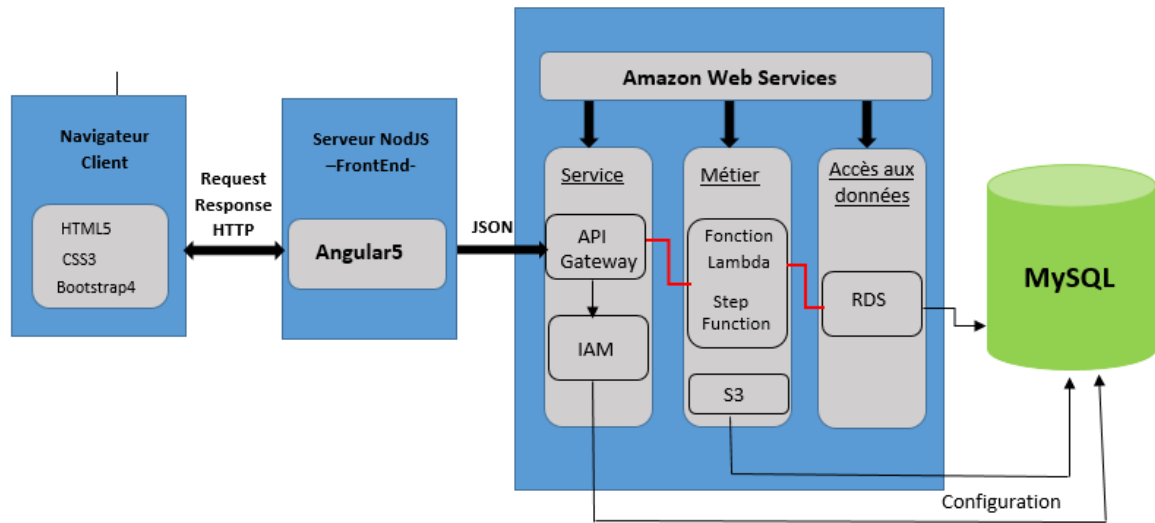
Navigateur Client

HTML5
CSS3
Bootstrap4

Request
Response
HTTP

Serveur NodJS
–FrontEnd-

Angular5

JSON

Amazon Web Services

Service

API Gateway

IAM

Métier

Fonction Lambda

Step Function

S3

Accès aux données

RDS

MySQL

Configuration